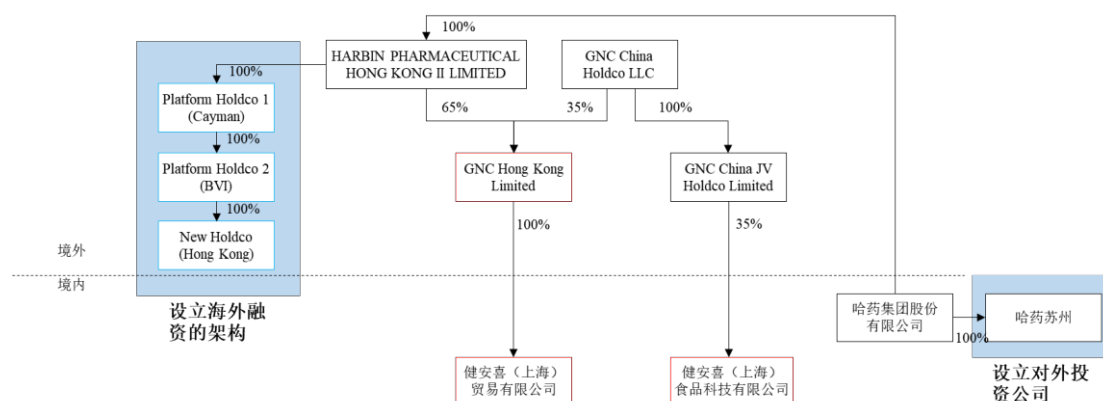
100%

HARBIN PHARMACEUTICAL HONG KONG II LIMITED

GNC China Holdco LLC

100%

Platform Holdco 1 (Cayman)

100%

Platform Holdco 2 (BVI)

100%

New Holdco (Hong Kong)

65%

35%

100%

GNC Hong Kong Limited

GNC China JV Holdco Limited

100%

35%

境外

境内

设立海外融资的架构

哈药集团股份有限公司

100%

哈药苏州

设立对外投资公司

健安喜（上海）贸易有限公司

健安喜（上海）食品科技有限公司